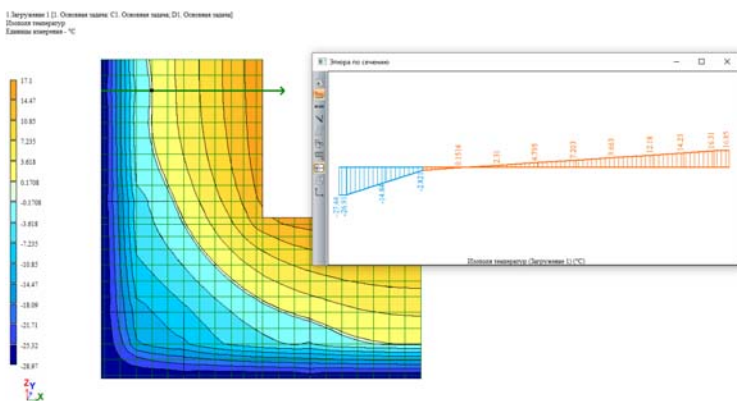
1 Загружение 1 [1. Основная задача; C1. Основная задача; D1. Основная задача]
Изолиния температур
Единицы измерения - °C

17.1
14.47
10.85
7.235
3.618
0.1708
-0.1708
-3.618
-7.235
-10.85
-14.47
-18.09
-21.71
-25.32
-28.97

Эпюра по сечению

-27.44
-26.91
-14.84
-2.621
0.1514
2.51
4.795
7.203
9.603
12.18
14.25
16.31
16.95

Изолиния температур (Загружение 1) (°C)